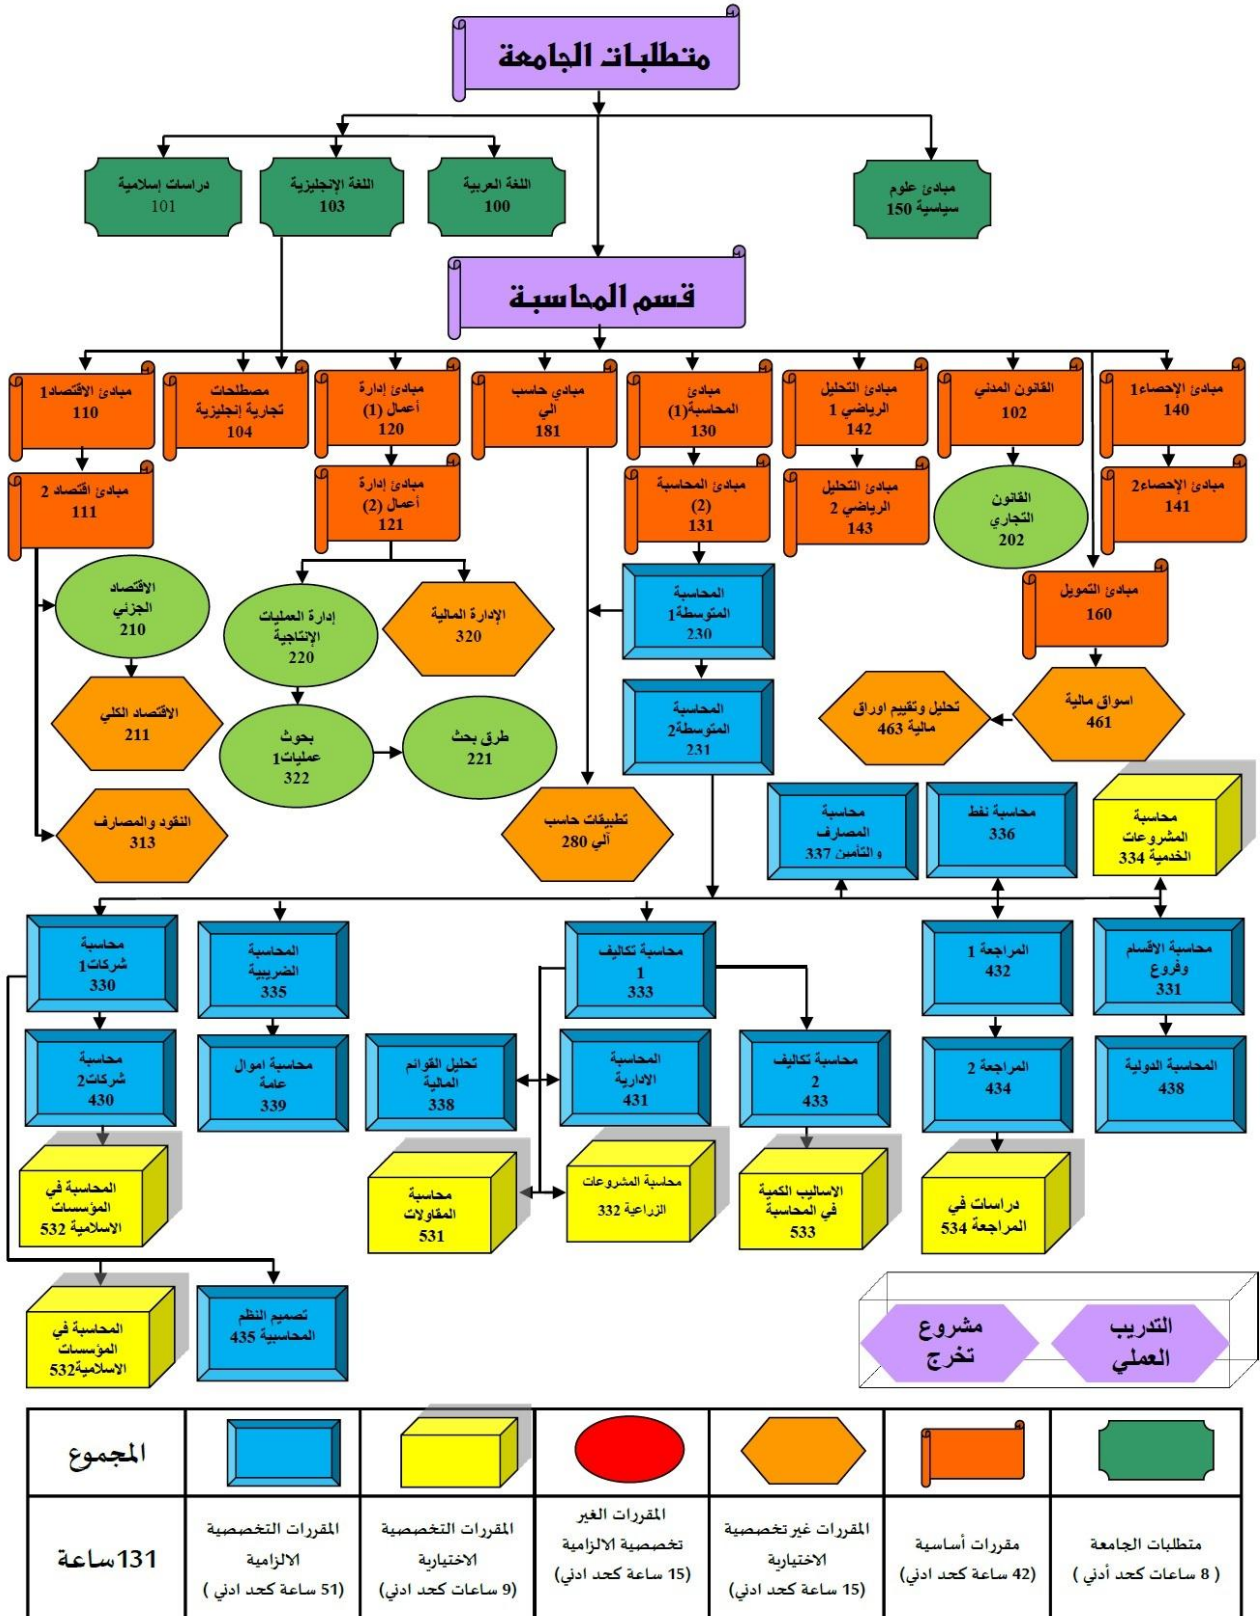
متطلبات الجامعة

مبادئ علوم سياسية 150

اللغة العربية 100

اللغة الإنجليزية 103

دراسات إسلامية 101

قسم المحاسبة

مبادئ الإحصاء1 140

القانون المدني 102

مبادئ التحليل الرياضي 1 142

مبادئ المحاسبة(1) 130

مبادئ حاسب آلي 181

مبادئ إدارة أعمال (1) 120

مصطلحات تجارية إنجليزية 104

مبادئ الاقتصاد1 110

مبادئ الإحصاء2 141

القانون التجاري 202

مبادئ التحليل الرياضي 2 143

مبادئ المحاسبة (2) 131

مبادئ إدارة أعمال (2) 121

مبادئ اقتصاد 2 111

مبادئ التمويل 160

المحاسبة المتوسطة1 230

الإدارة المالية 320

إدارة العمليات الإنتاجية 220

الاقتصاد الجزئي 210

اسواق مالية 461

تحليل وتقييم اوراق مالية 463

المحاسبة المتوسطة2 231

بحوث عمليات1 322

طرق بحث 221

الاقتصاد الكلي 211

محاسبة المشروعات الخدمية 334

محاسبة نفط 336

محاسبة المصارف و التأمين 337

تطبيقات حاسب آلي 280

النقود والمصارف 313

محاسبة الأقسام وفروع 331

المراجعة 1 432

محاسبة تكاليف 1 333

المحاسبة الضريبية 335

محاسبة شركات1 330

المحاسبة الدولية 438

المراجعة 2 434

محاسبة تكاليف 2 433

المحاسبة الادارية 431

تحليل القوائم المالية 338

محاسبة اموال عامة 339

محاسبة شركات2 430

دراسات في المراجعة 534

الاساليب الكمية في المحاسبة 533

محاسبة المشروعات الزراعية 332

محاسبة المقاولات 531

المحاسبة في المؤسسات الاسلامية 532

التدريب العملي

مشروع تخرج

تصميم النظم المحاسبية 435

المحاسبة في المؤسسات الاسلامية532

| | | | | | | المجموع |
|---|---|---|---|---|---|---|
| متطلبات الجامعة ( 8 ساعات كحد أدنى ) | مقررات أساسية (42 ساعة كحد ادني) | المقررات غير تخصصية الاختيارية (15 ساعة كحد ادني) | المقررات الغير تخصصية الالزامية (15 ساعة كحد ادني) | المقررات التخصصية الاختيارية (9 ساعات كحد ادني) | المقررات التخصصية الالزامية (51 ساعة كحد ادني ) | 131ساعة |